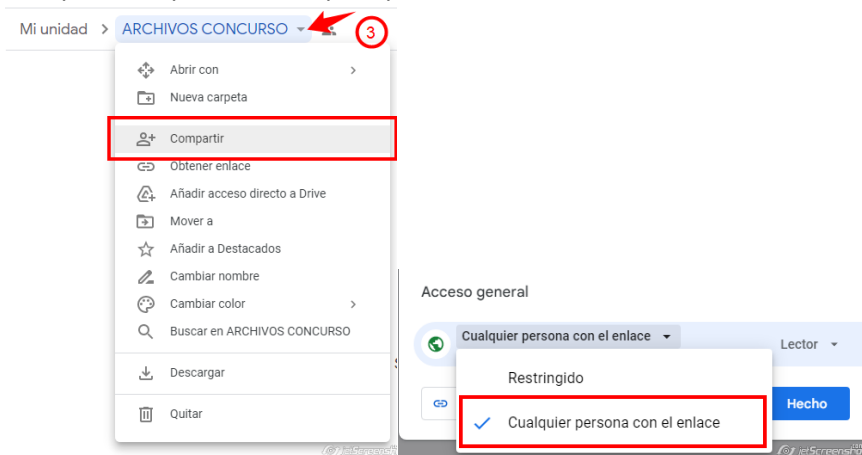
Mi unidad > ARCHIVOS CONCURSO

3

Abrir con
Nueva carpeta
Compartir
Obtener enlace
Añadir acceso directo a Drive
Mover a
Añadir a Destacados
Cambiar nombre
Cambiar color
Buscar en ARCHIVOS CONCURSO
Descargar
Quitar

Acceso general

Cualquier persona con el enlace

Lector

Restringido

Cualquier persona con el enlace

Hecho